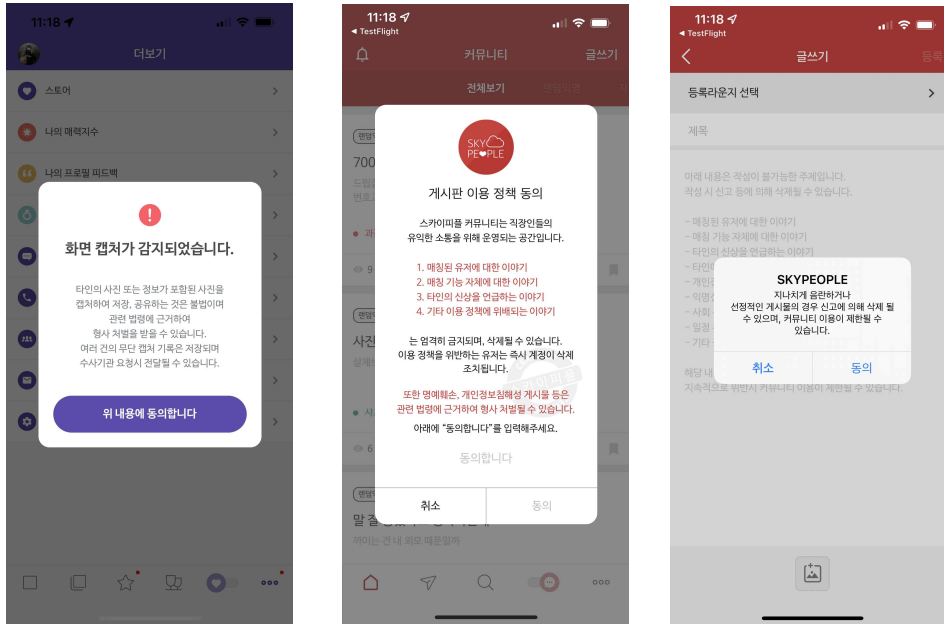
11:18

더보기

스토어

나의 매력지수

나의 프로필 피드백

화면 캡처가 감지되었습니다.

타인의 사진 또는 정보가 포함된 사진을 캡처하여 저장, 공유하는 것은 불법이며 관련 법령에 근거하여 형사 처벌을 받을 수 있습니다. 여러 건의 무단 캡처 기록은 저장되며 수사기관 요청시 전달될 수 있습니다.

위 내용에 동의합니다

11:18
◀ TestFlight

커뮤니티

글쓰기

전체보기

700

사진

말 걸

SKY PEOPLE

게시판 이용 정책 동의

스카이피플 커뮤니티는 직장인들의 유익한 소통을 위해 운영되는 공간입니다.

1. 매칭된 유저에 대한 이야기
2. 매칭 기능 자체에 대한 이야기
3. 타인의 신상을 언급하는 이야기
4. 기타 이용 정책에 위배되는 이야기

는 엄격히 금지되며, 삭제됩니다. 이용 정책을 위반하는 유저는 즉시 계정이 삭제 조치됩니다.

또한 명예훼손, 개인정보침해성 게시물 등은 관련 법령에 근거하여 형사 처벌될 수 있습니다.

아래에 "동의합니다"를 입력해주세요.

동의합니다

취소

동의

11:18
◀ TestFlight

글쓰기

등록

등록라운지 선택

제목

아래 내용은 작성이 불가능한 주제입니다.
작성 시 신고 등에 의해 삭제될 수 있습니다.

- 매칭된 유저에 대한 이야기
- 매칭 기능 자체에 대한 이야기
- 타인의 신상을 언급하는 이야기

SKYPEOPLE

지나치게 음란하거나 선정적인 게시물의 경우 신고에 의해 삭제 될 수 있으며, 커뮤니티 이용이 제한될 수 있습니다.

취소

동의

지속적으로 위반시 커뮤니티 이용이 제한될 수 있습니다.